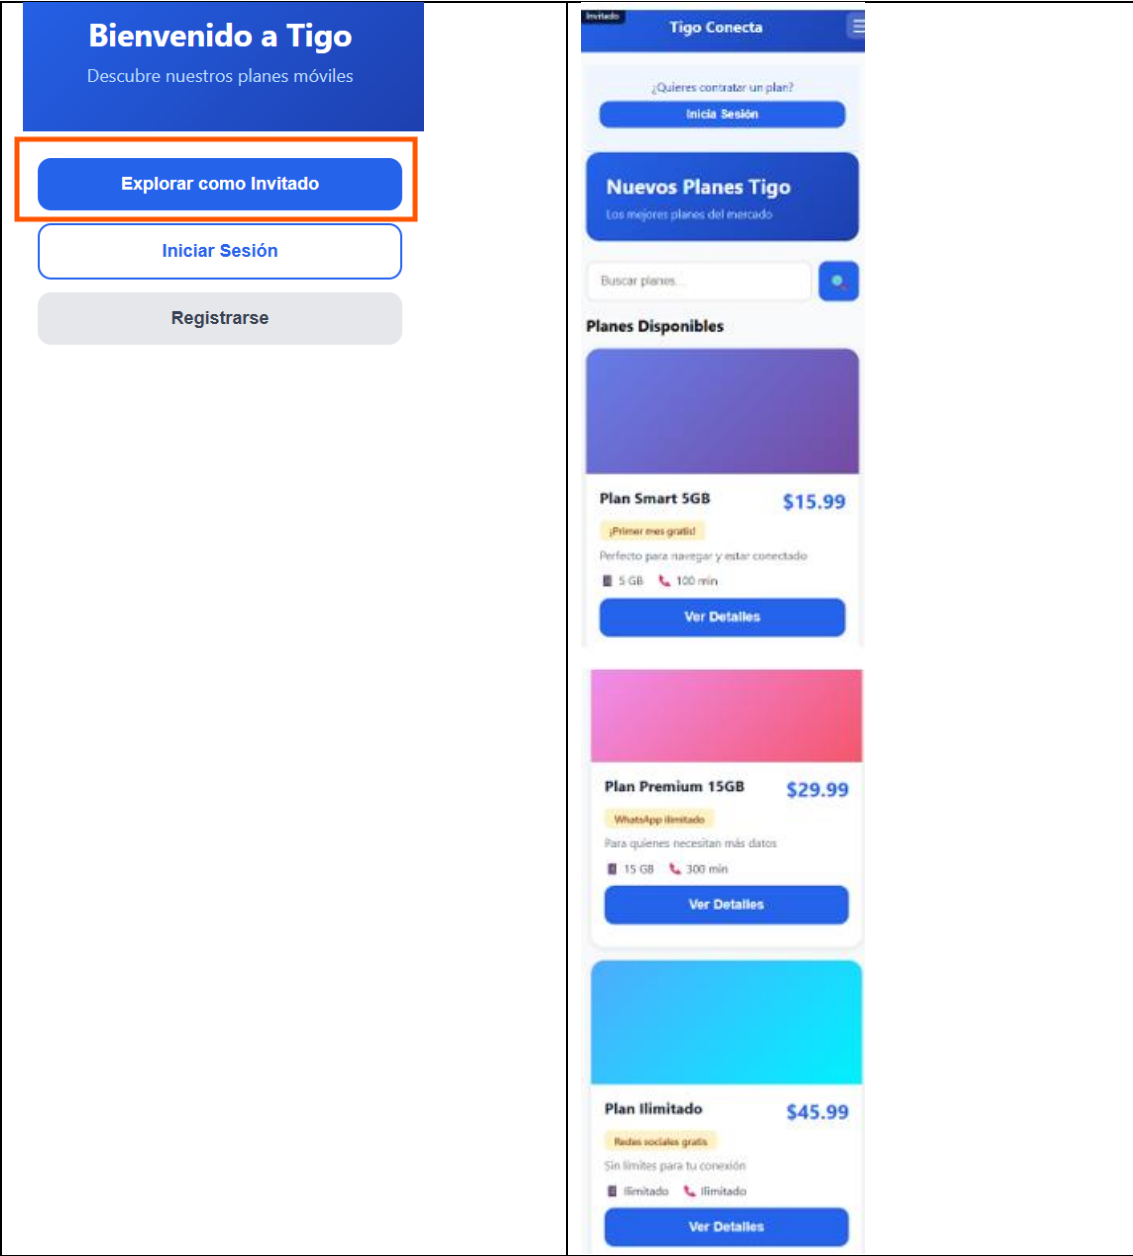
Bienvenido a Tigo
Descubre nuestros planes móviles

Explorar como Invitado

Iniciar Sesión

Registrarse

Invitado
Tigo Conecta

¿Quieres contratar un plan?
Inicia Sesión

Nuevos Planes Tigo
Los mejores planes del mercado

Buscar planes...

Planes Disponibles

Plan Smart 5GB
$15.99
¡Primer mes gratis!
Perfecto para navegar y estar conectado
5 GB 100 min
Ver Detalles

Plan Premium 15GB
$29.99
WhatsApp ilimitado
Para quienes necesitan más datos
15 GB 300 min
Ver Detalles

Plan Ilimitado
$45.99
Redes sociales gratis
Sin límites para tu conexión
Ilimitado Ilimitado
Ver Detalles